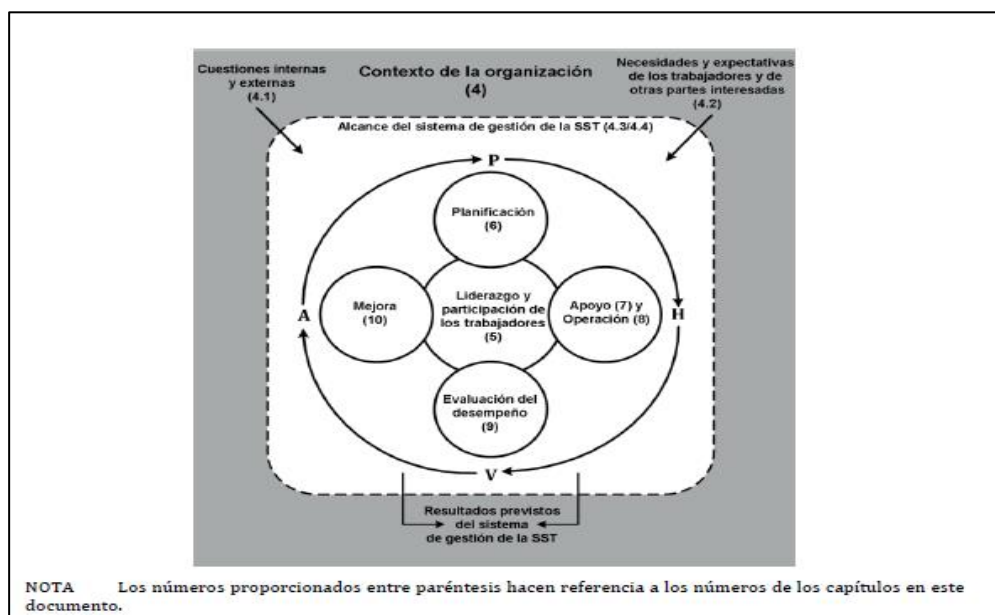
Cuestiones internas y externas (4.1)

Contexto de la organización (4)

Necesidades y expectativas de los trabajadores y de otras partes interesadas (4.2)

Alcance del sistema de gestión de la SST (4.3/4.4)

P

Planificación (6)

Mejora (10)

Liderazgo y participación de los trabajadores (5)

Apoyo (7) y Operación (8)

A

H

Evaluación del desempeño (9)

V

Resultados previstos del sistema de gestión de la SST

NOTA Los números proporcionados entre paréntesis hacen referencia a los números de los capítulos en este documento.